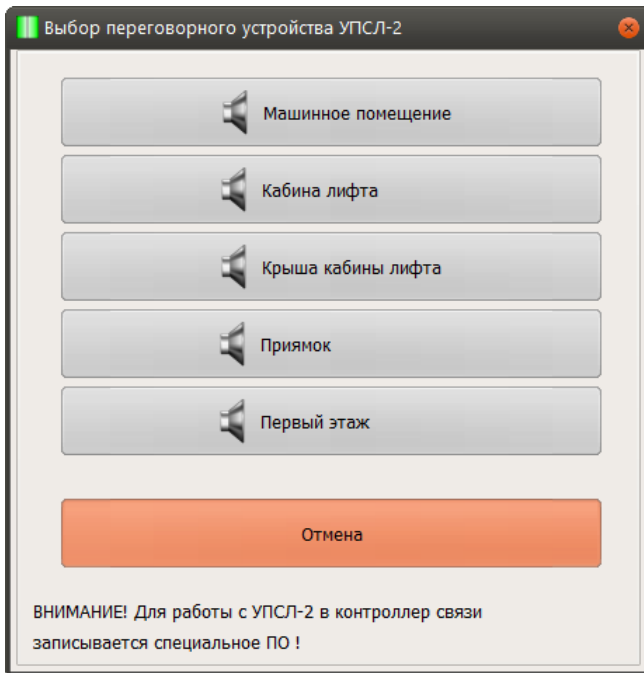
Выбор переговорного устройства УПСЛ-2

Машинное помещение

Кабина лифта

Крыша кабины лифта

Приямок

Первый этаж

Отмена

ВНИМАНИЕ! Для работы с УПСЛ-2 в контроллер связи записывается специальное ПО !